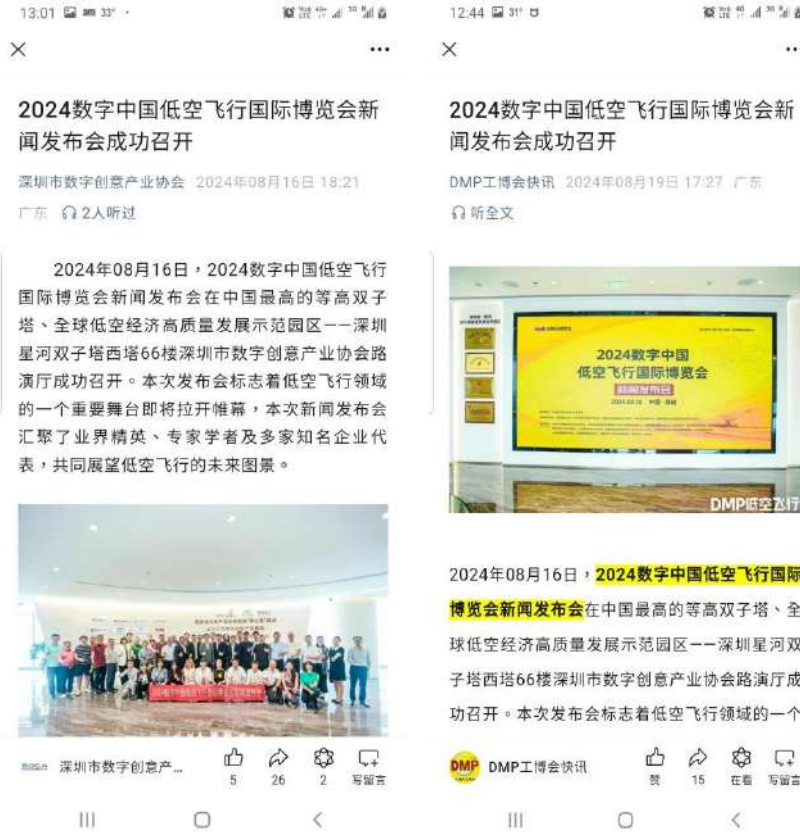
13:01 33°

×

···

2024数字中国低空飞行国际博览会新闻发布会成功召开

深圳市数字创意产业协会 2024年08月16日 18:21

广东 2人听过

2024年08月16日，2024数字中国低空飞行国际博览会新闻发布会在中国最高的等高双子塔、全球低空经济高质量发展示范园区——深圳星河双子塔西塔66楼深圳市数字创意产业协会路演厅成功召开。本次发布会标志着低空飞行领域的一个重要舞台即将拉开帷幕，本次新闻发布会汇聚了业界精英、专家学者及多家知名企业代表，共同展望低空飞行的未来图景。

深圳市数字创意产...

5 26 2 写留言

12:44 31°

×

···

2024数字中国低空飞行国际博览会新闻发布会成功召开

DMP工博会快讯 2024年08月19日 17:27 广东

听全文

2024数字中国
低空飞行国际博览会
新闻发布会

DMP低空飞行

2024年08月16日，2024数字中国低空飞行国际博览会新闻发布会在中国最高的等高双子塔、全球低空经济高质量发展示范园区——深圳星河双子塔西塔66楼深圳市数字创意产业协会路演厅成功召开。本次发布会标志着低空飞行领域的一个

DMP DMP工博会快讯

赞 15 在看 写留言